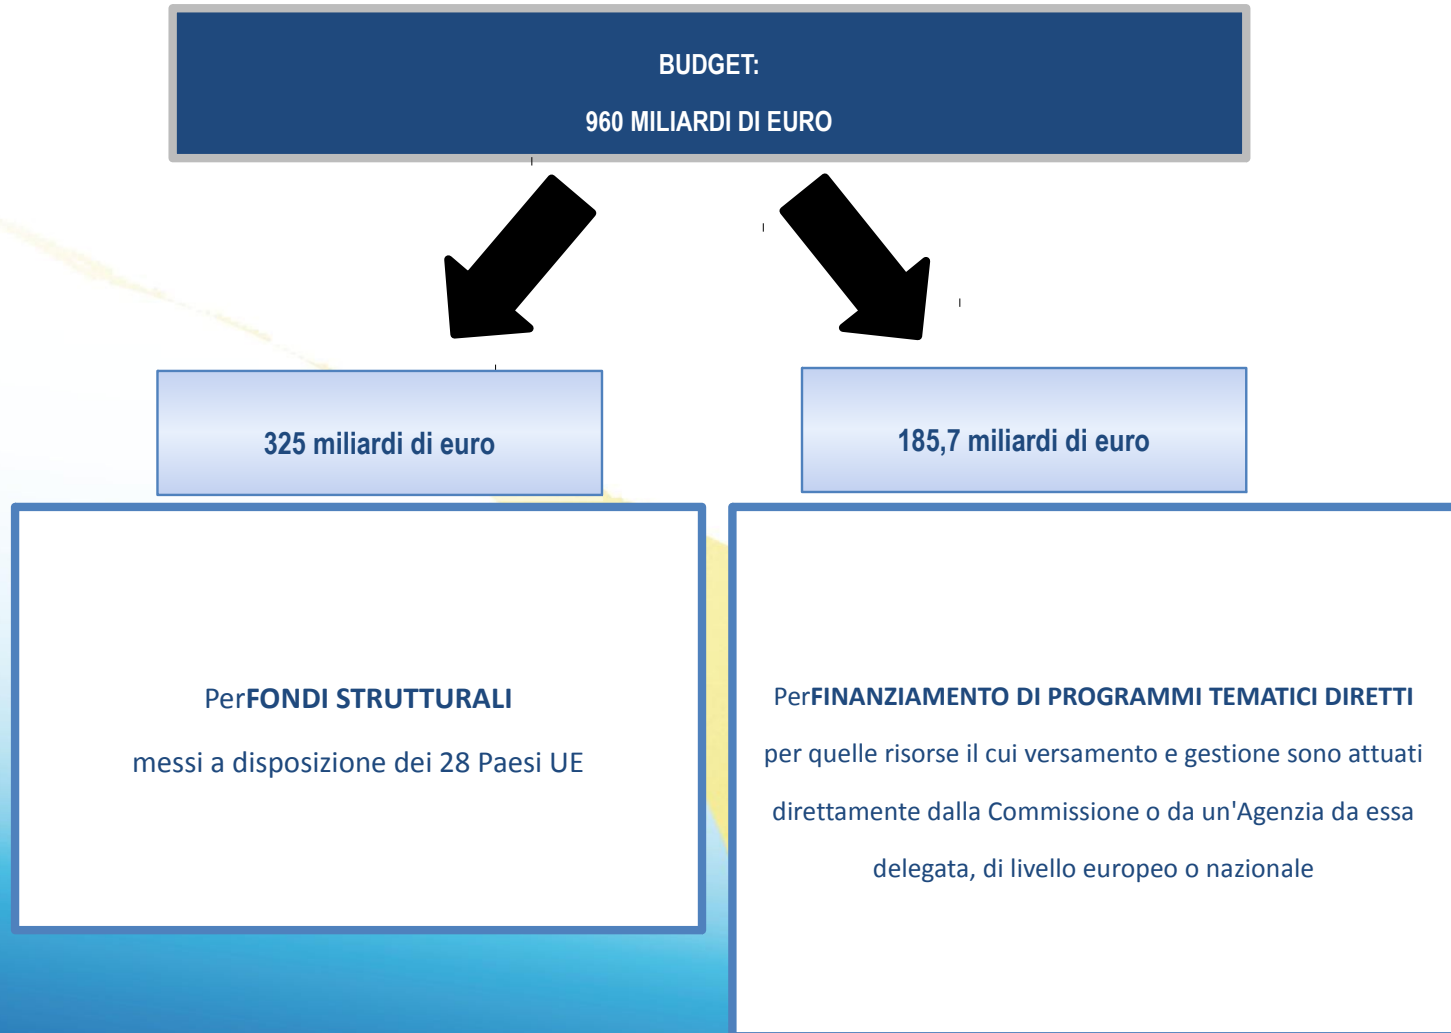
BUDGET:

960 MILIARDI DI EURO

325 miliardi di euro

185,7 miliardi di euro

PerFONDI STRUTTURALI

messi a disposizione dei 28 Paesi UE

PerFINANZIAMENTO DI PROGRAMMI TEMATICI DIRETTI

per quelle risorse il cui versamento e gestione sono attuati direttamente dalla Commissione o da un'Agenzia da essa delegata, di livello europeo o nazionale